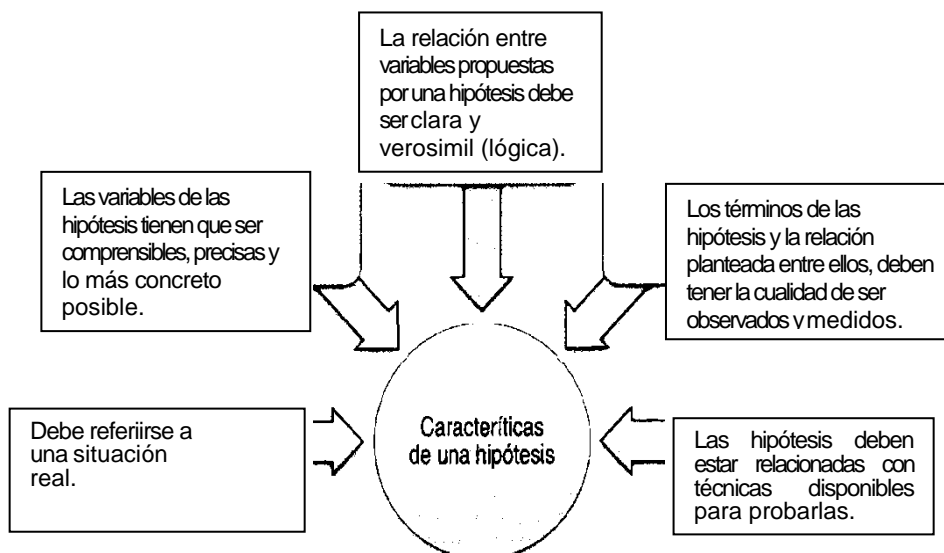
La relación entre variables propuestas por una hipótesis debe ser clara y verosimil (lógica).

Las variables de las hipótesis tienen que ser comprensibles, precisas y lo más concreto posible.

Los términos de las hipótesis y la relación planteada entre ellos, deben tener la cualidad de ser observados y medidos.

Debe referiirse a una situación real.

Caracteríticas de una hipótesis

Las hipótesis deben estar relacionadas con técnicas disponibles para probarlas.